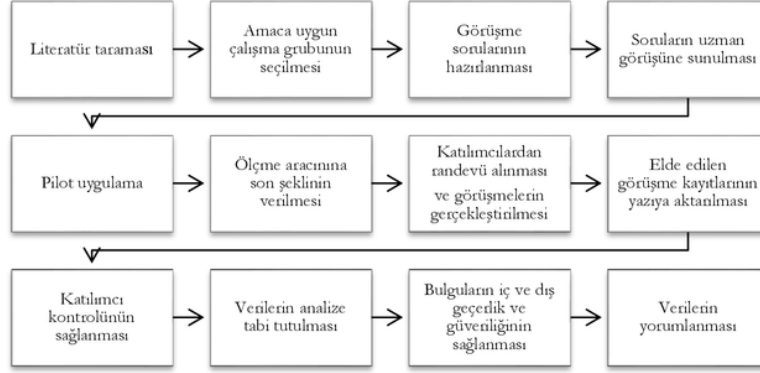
Literatür taraması

Amaca uygun çalışma grubunun seçilmesi

Görüşme sorularının hazırlanması

Soruların uzman görüşüne sunulması

Pilot uygulama

Ölçme aracınına son şeklinin verilmesi

Katılımcılardan randevü alınması

ve görüşmelerin gerçekleştirilmesi

Elde edilen görüşme kayıtlarının yazıya aktarılması

Katılımcı kontrolünün sağlanması

Verilerin analize tabi tutulması

Bulguların iç ve dış geçerlik ve güveniliğinin sağlanması

Verilerin yorumlanması